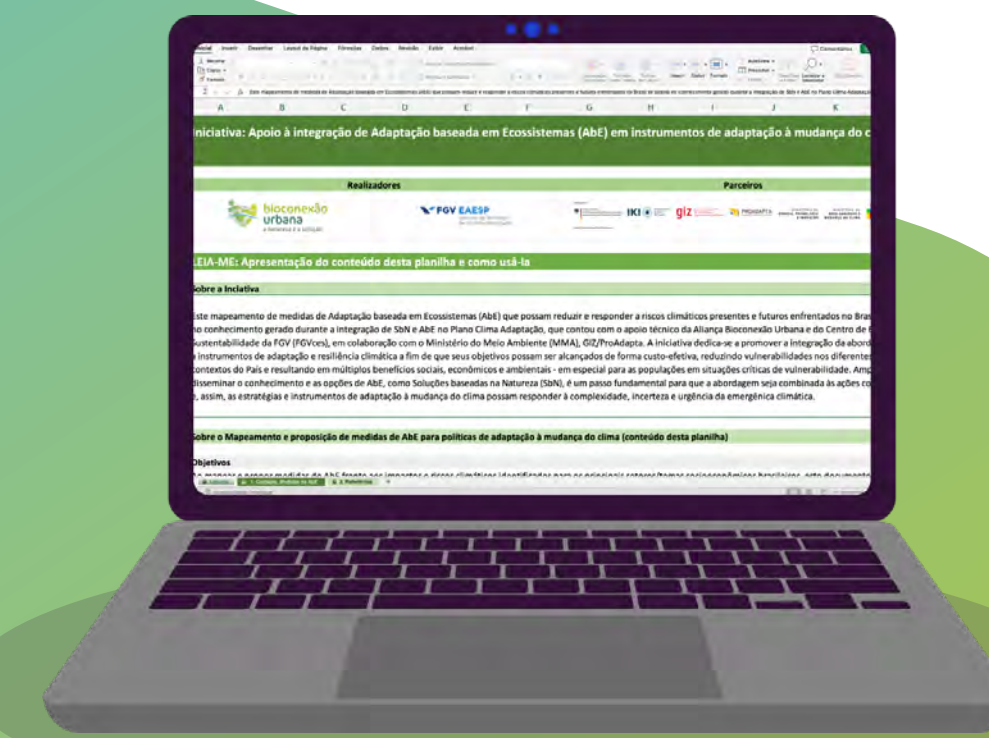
Página Inicial Inserir Desenhar Layout da Página Fórmulas Dados Revisão Exibir Acrobat

Comentários

A B C D E F G H I J K

Iniciativa: Apoio à integração de Adaptação baseada em Ecossistemas (AbE) em instrumentos de adaptação à mudança do c

Realizadores

Parceiros

bioconexão urbana

FGV EAESP

IKI

giz

PROADAPTA

LEIA-ME: Apresentação do conteúdo desta planilha e como usá-la

Sobre a Inciativa

Este mapeamento de medidas de Adaptação baseada em Ecossistemas (AbE) que possam reduzir e responder a riscos climáticos presentes e futuros enfrentados no Bras no conhecimento gerado durante a integração de SbN e AbE no Plano Clima Adaptação, que contou com o apoio técnico da Aliança Bioconexão Urbana e do Centro de Sustentabilidade da FGV (FGVces), em colaboração com o Ministério do Meio Ambiente (MMA), GIZ/ProAdapta. A iniciativa dedica-se a promover a integração da abord instrumentos de adaptação e resiliência climática a fim de que seus objetivos possam ser alcançados de forma custo-efetiva, reduzindo vulnerabilidades nos diferente contextos do País e resultando em múltiplos benefícios sociais, econômicos e ambientais - em especial para as populações em situações críticas de vulnerabilidade. Amp disseminar o conhecimento e as opções de AbE, como Soluções baseadas na Natureza (SbN), é um passo fundamental para que a abordagem seja combinada às ações co e, assim, as estratégias e instrumentos de adaptação à mudança do clima possam responder à complexidade, incerteza e urgência da emergência climática.

Sobre o Mapeamento e proposição de medidas de AbE para políticas de adaptação à mudança do clima (conteúdo desta planilha)

Objetivos

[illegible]